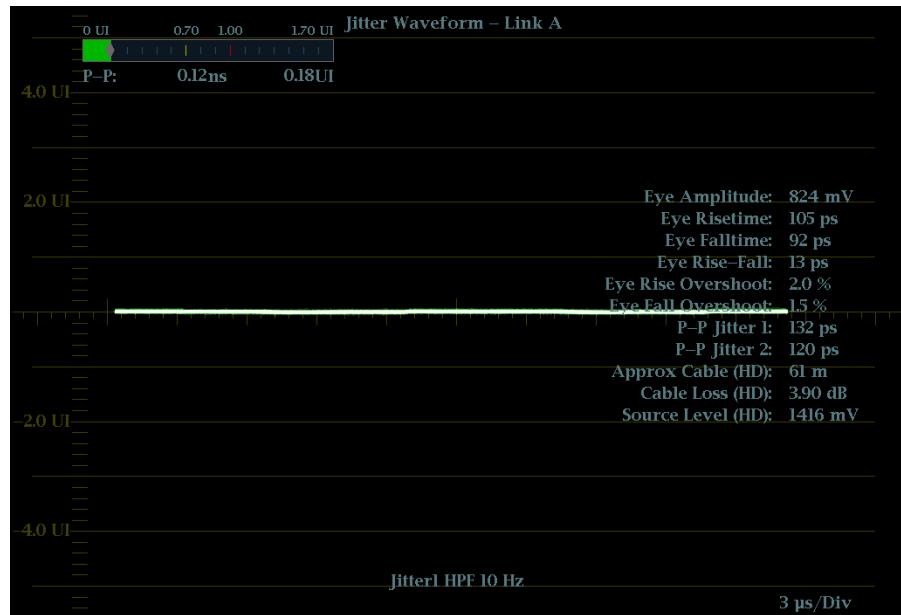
0 UI 0.70 1.00 1.70 UI

Jitter Waveform – Link A

P–P: 0.12ns 0.18UI

4.0 UI

2.0 UI

-2.0 UI

-4.0 UI

Eye Amplitude: 824 mV
Eye Risetime: 105 ps
Eye Falltime: 92 ps
Eye Rise–Fall: 13 ps
Eye Rise Overshoot: 2.0 %
Eye Fall Overshoot: 1.5 %
P–P Jitter 1: 132 ps
P–P Jitter 2: 120 ps
Approx Cable (HD): 61 m
Cable Loss (HD): 3.90 dB
Source Level (HD): 1416 mV

Jitter1 HPF 10 Hz

3 µs/Div